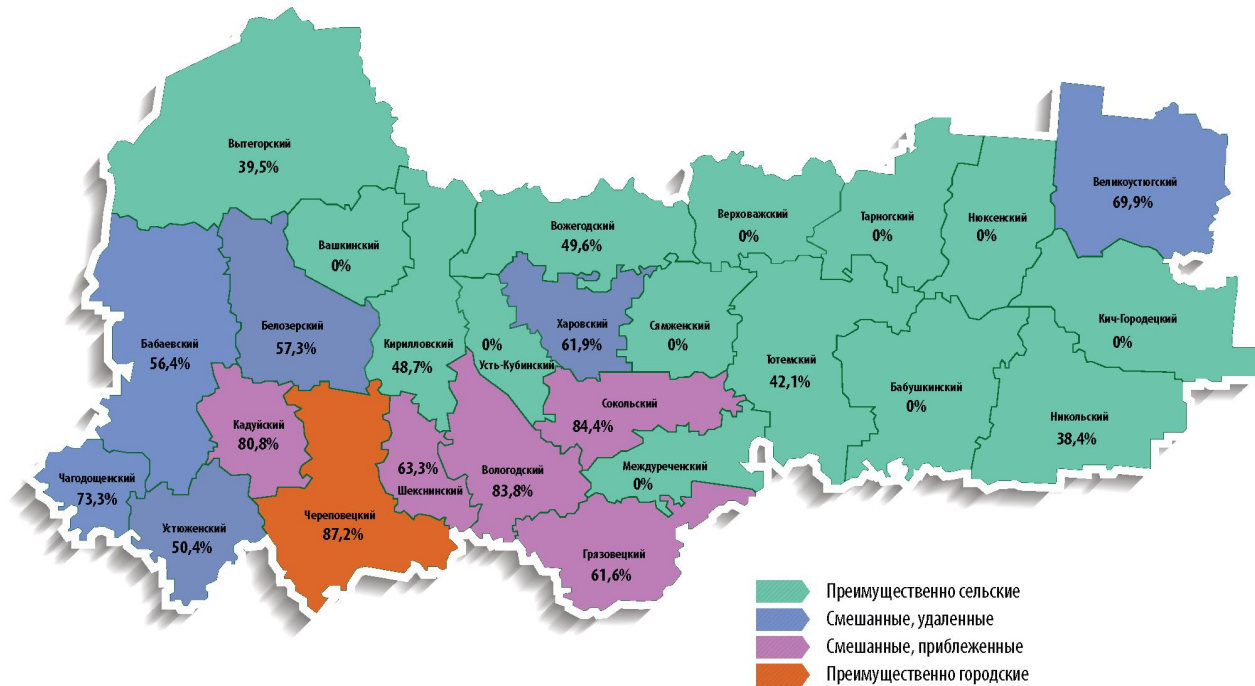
Вытегорский
39,5%

Великоустюгский
69,9%

Верховажский
0%

Тарногский
0%

Нюксенский
0%

Вожегодский
49,6%

Вашкинский
0%

Бабаевский
56,4%

Белозерский
57,3%

Кирилловский
48,7%

0%
Усть-Кубинский

Харовский
61,9%

Сямженский
0%

Кич-Городецкий
0%

Тотемский
42,1%

Бабушкинский
0%

Никольский
38,4%

Кадуйский
80,8%

Сокольский
84,4%

63,3%
Шекснинский

Вологодский
83,8%

Междуреченский
0%

Чагодощенский
73,3%

Устюженский
50,4%

Череповецкий
87,2%

Грязовецкий
61,6%

Преимущественно сельские
Смешанные, удаленные
Смешанные, приблеженные
Преимущественно городские